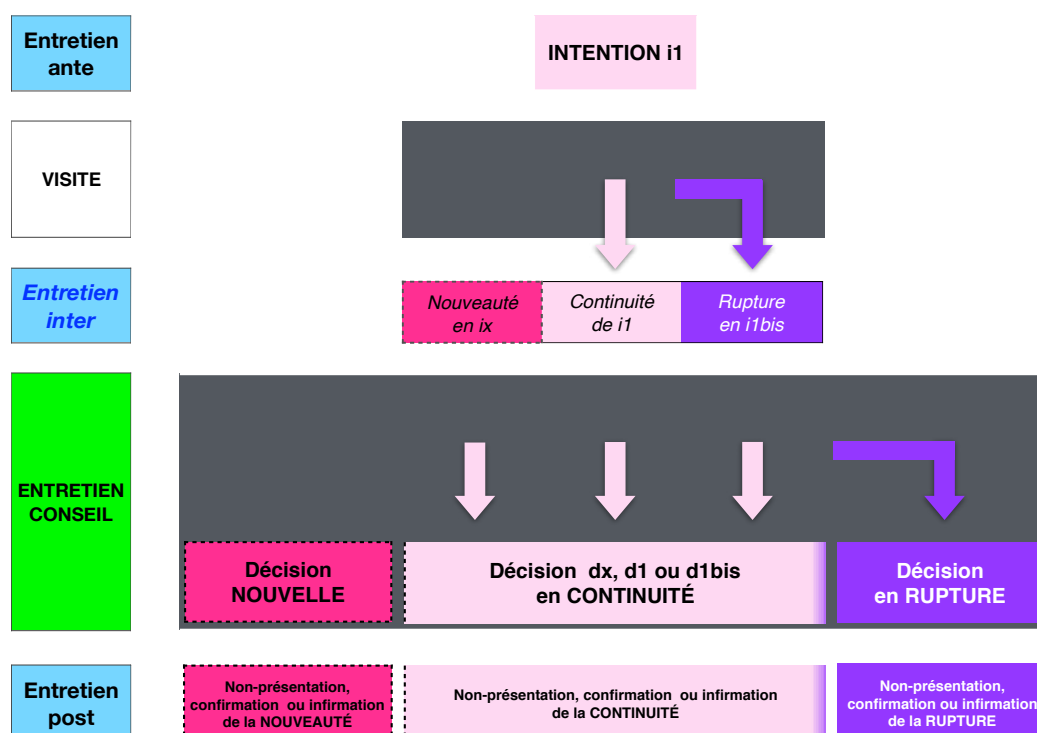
Entretien ante

INTENTION i1

VISITE

Entretien inter

Nouveauté en ix

Continuité de i1

Rupture en i1bis

ENTRETIEN CONSEIL

Décision NOUVELLE

Décision dx, d1 ou d1bis en CONTINUITÉ

Décision en RUPTURE

Entretien post

Non-présentation, confirmation ou infirmation de la NOUVEAUTÉ

Non-présentation, confirmation ou infirmation de la CONTINUITÉ

Non-présentation, confirmation ou infirmation de la RUPTURE